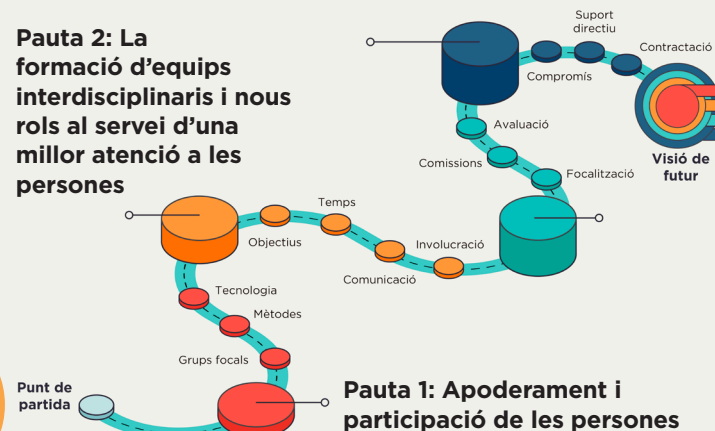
Pauta 2: La formació d'equips interdisciplinaris i nous rols al servei d'una millor atenció a les persones

Suport directiu

Contractació

Compromís

Visió de futur

Avaluació

Comissions

Focalització

Temps

Objectius

Involucració

Comunicació

Tecnologia

Mètodes

Grups focals

Punt de partida

Pauta 1: Apoderament i participació de les persones